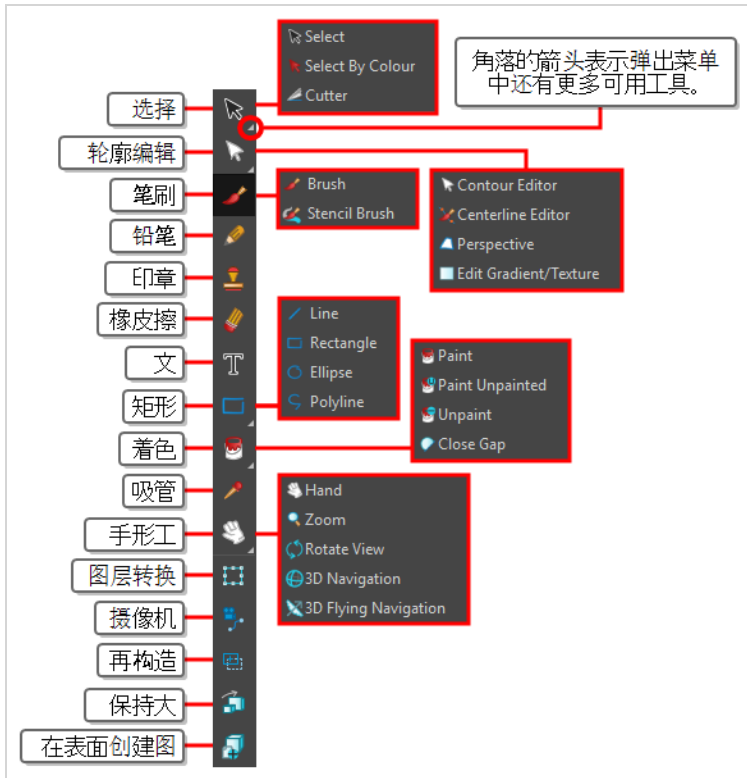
Select
Select By Colour
Cutter

角落的箭头表示弹出菜单中还有更多可用工具。

选择
轮廓编辑
Contour Editor
Centerline Editor
Perspective
Edit Gradient/Texture
笔刷
Brush
Stencil Brush
铅笔
印章
橡皮擦
Line
Rectangle
Ellipse
Polyline
文
矩形
Paint
Paint Unpainted
Unpaint
Close Gap
着色
吸管
手形工
Hand
Zoom
Rotate View
3D Navigation
3D Flying Navigation
图层转换
摄像机
再构造
保持大
在表面创建图